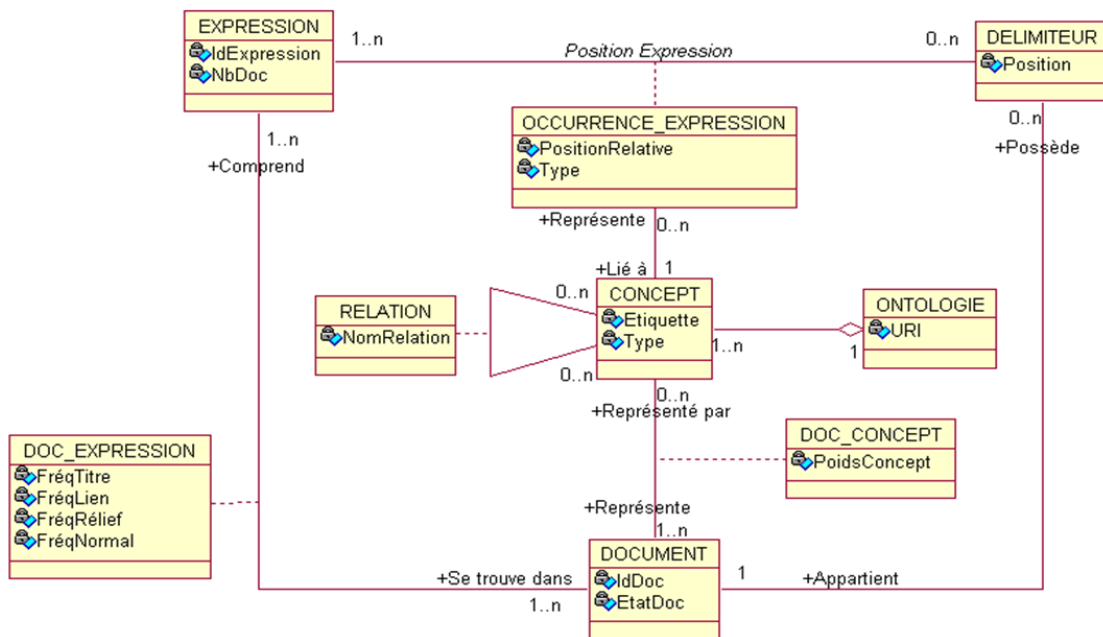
EXPRESSION
IdExpression
NbDoc

1..n

Position Expression

0..n

DELIMITEUR
Position

0..n
+Possède

1..n
+Comprend

OCCURRENCE_EXPRESSION
PositionRelative
Type

+Représente
0..n

+Lié à
1

RELATION
NomRelation

0..n

CONCEPT
Etiquette
Type

1..n

ONTOLOGIE
URI

1

0..n

0..n
+Représenté par

DOC_CONCEPT
PoidsConcept

DOC_EXPRESSION
FréqTitre
FréqLien
FréqRélief
FréqNormal

+Représente
1..n

DOCUMENT
IdDoc
EtatDoc

+Se trouve dans
1..n

1
+Appartient